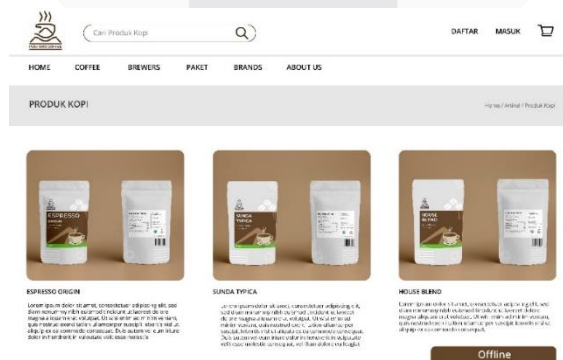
Cari Produk Kopi

DAFTAR MASUK

HOME COFFEE BREWERS PAKET BRANDS ABOUT US

PRODUK KOPI

Home / Artikel / Produk Kopi

ESPRESSO

SUNDA TYPICA

HOUSE BLEND

ESPRESSO ORIGIN

Lorem ipsum dolor sit amet, consectetuer adipiscing elit, sed diam nonummy nibh euismod tincidunt ut laoreet dolore magna aliquam erat volutpat. Ut wisi enim ad minim veniam, quis nostrud exerci tation ullamcorper suscipit lobortis nisl ut aliquip ex ea commodo consequat. Duis autem vel eum iriure dolor in hendrerit in vulputate velit esse molestie

SUNDA TYPICA

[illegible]

HOUSE BLEND

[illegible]

Offline